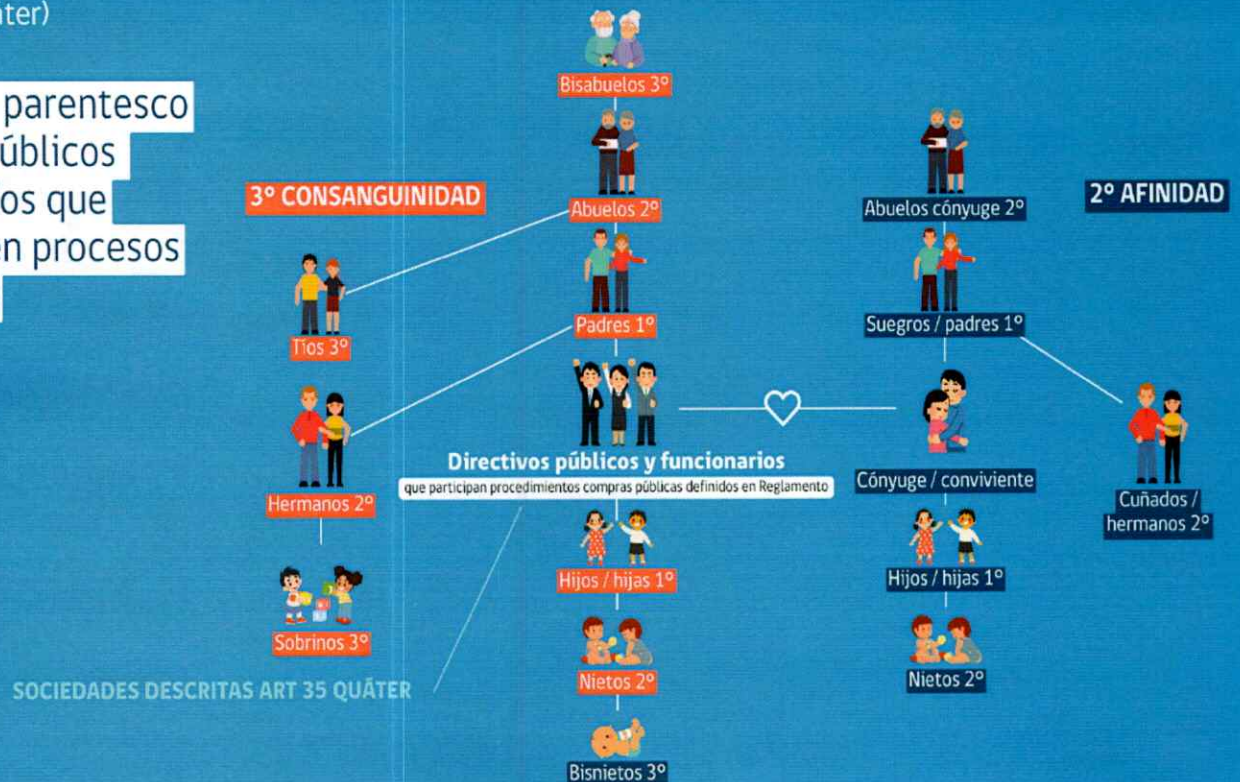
ter)

parentesco
úblicos
os que
n procesos

3° CONSANGUINIDAD

Bisabuelos 3°

Abuelos 2°

Tíos 3°

Padres 1°

Hermanos 2°

Sobrinos 3°

Directivos públicos y funcionarios
que participan procedimientos compras públicas definidos en Reglamento

Hijos / hijas 1°

Nietos 2°

Bisnietos 3°

SOCIEDADES DESCRITAS ART 35 QUÁTER

2° AFINIDAD

Abuelos cónyuge 2°

Suegros / padres 1°

Cónyuge / conviviente

Cuñados / hermanos 2°

Hijos / hijas 1°

Nietos 2°